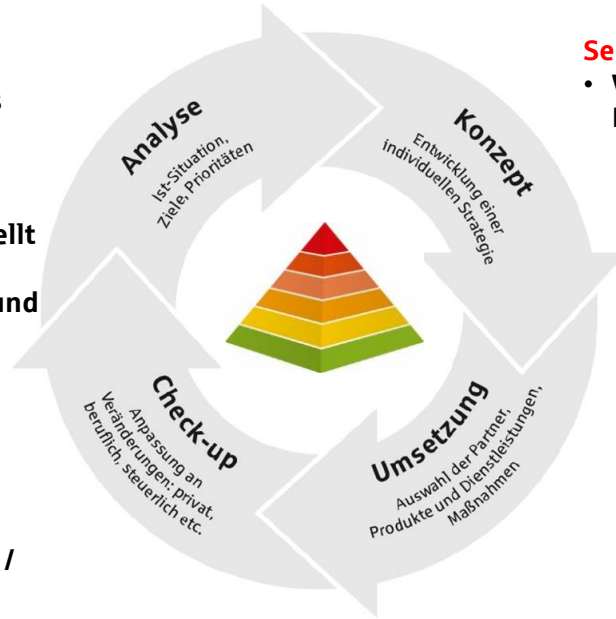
ß

llt

und

/

Analyse
Ist-Situation, Ziele, Prioritäten

Konzept
Entwicklung einer individuellen Strategie

Umsetzung
Auswahl der Partner, Produkte und Dienstleistungen, Maßnahmen

Check-up
Anpassung an Veränderungen: privat, beruflich, steuerlich etc.

Se
• V
I